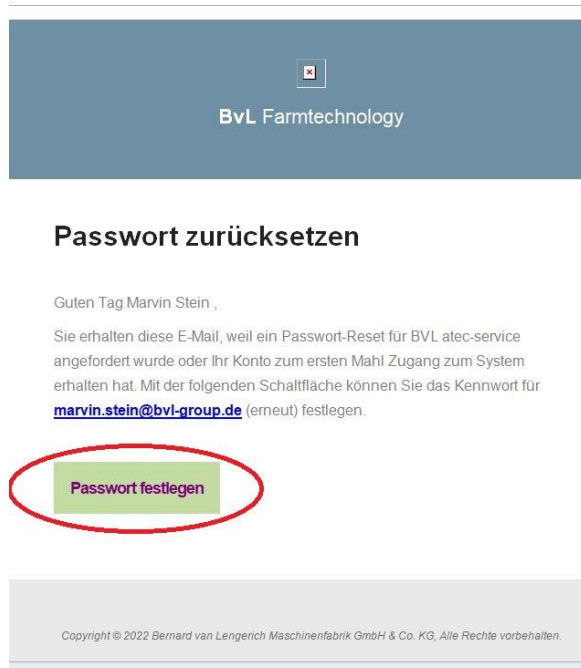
**BvL** Farmtechnology

# Passwort zurücksetzen

Guten Tag Marvin Stein ,

Sie erhalten diese E-Mail, weil ein Passwort-Reset für BVL atec-service angefordert wurde oder Ihr Konto zum ersten Mahl Zugang zum System erhalten hat. Mit der folgenden Schaltfläche können Sie das Kennwort für **marvin.stein@bvl-group.de** (erneut) festlegen.

Passwort festlegen

*Copyright © 2022 Bernard van Lengerich Maschinenfabrik GmbH & Co. KG, Alle Rechte vorbehalten.*